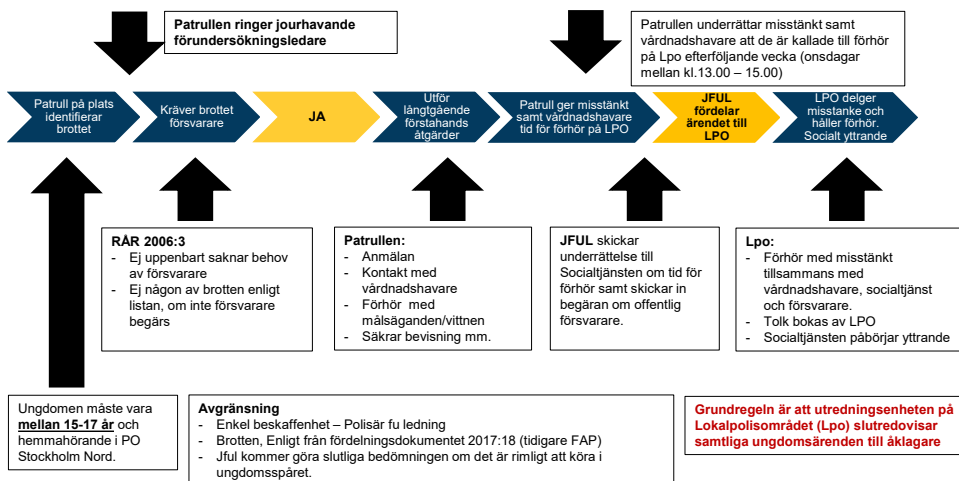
Patrullen ringer jourhavande förundersökningsledare

Patrullen underrättar misstänkt samt vårdnadshavare att de är kallade till förhör på Lpo efterföljande vecka (onsdagar mellan kl.13.00 – 15.00)

Patrull på plats identifierar brottet

Kräver brottet försvarare

JA

Utför långtgående förstahands åtgärder

Patrull ger misstänkt samt vårdnadshavare tid för förhör på LPO

JFUL fördelar ärendet till LPO

LPO delger misstanke och håller förhör. Socialt yttrande

RÅR 2006:3
- Ej uppenbart saknar behov av försvarare
- Ej någon av brotten enligt listan, om inte försvarare begärs

Patrullen:
- Anmälan
- Kontakt med vårdnadshavare
- Förhör med målsäganden/vittnen
- Säkrar bevisning mm.

JFUL skickar underrättelse till Socialtjänsten om tid för förhör samt skickar in begäran om offentlig försvarare.

Lpo:
- Förhör med misstänkt tillsammans med vårdnadshavare, socialtjänst och försvarare.
- Tolk bokas av LPO
- Socialtjänsten påbörjar yttrande

Ungdomen måste vara mellan 15-17 år och hemmahörande i PO Stockholm Nord.

Avgränsning
- Enkel beskaffenhet – Polisär fu ledning
- Brotten, Enligt från fördelningsdokumentet 2017:18 (tidigare FAP)
- Jful kommer göra slutliga bedömningen om det är rimligt att köra i ungdomsspåret.

Grundregeln är att utredningsenheten på Lokalpolisområdet (Lpo) slutredovisar samtliga ungdomsärenden till åklagare